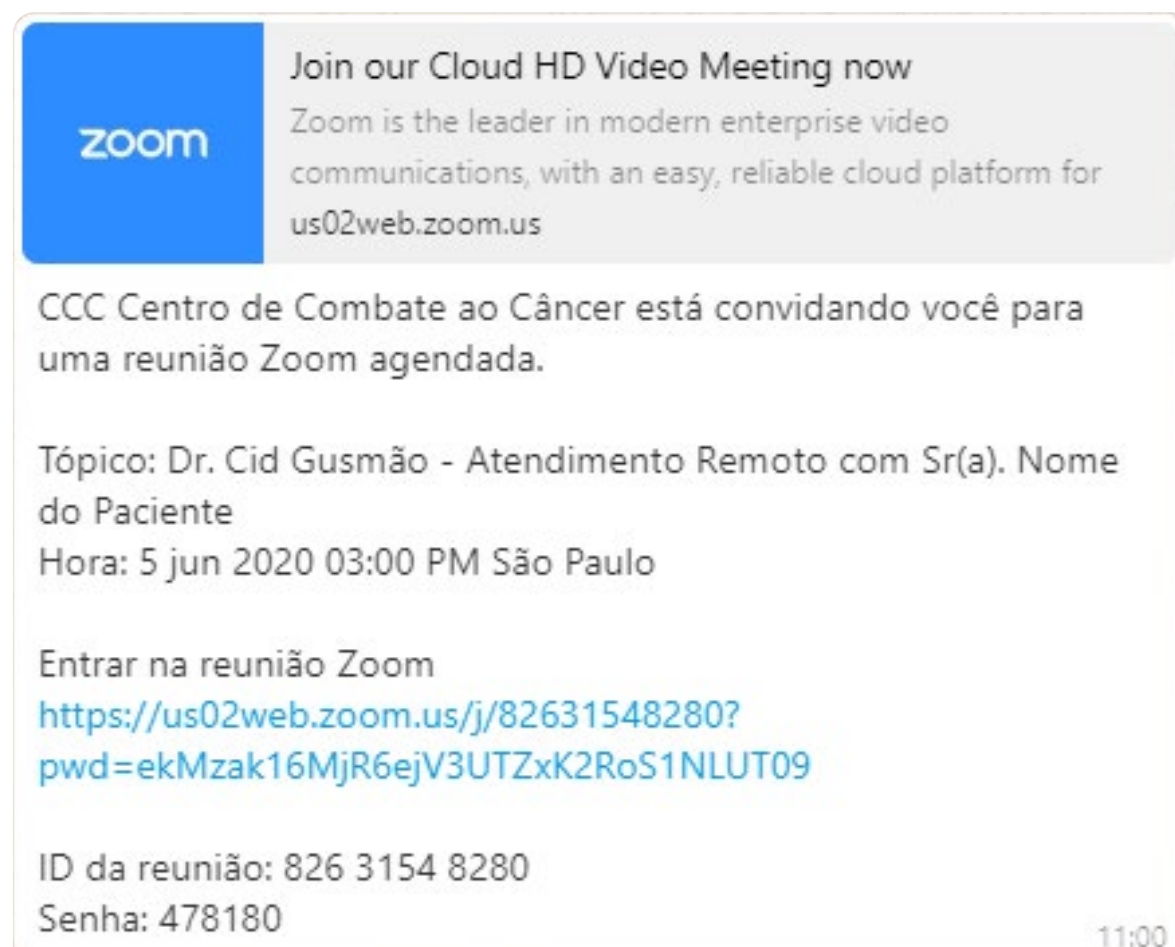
zoom

Join our Cloud HD Video Meeting now

Zoom is the leader in modern enterprise video communications, with an easy, reliable cloud platform for

us02web.zoom.us

CCC Centro de Combate ao Câncer está convidando você para uma reunião Zoom agendada.

Tópico: Dr. Cid Gusmão - Atendimento Remoto com Sr(a). Nome do Paciente
Hora: 5 jun 2020 03:00 PM São Paulo

Entrar na reunião Zoom
https://us02web.zoom.us/j/82631548280?pwd=ekMzak16MjR6ejV3UTZxK2RoS1NLUT09

ID da reunião: 826 3154 8280
Senha: 478180

11:00